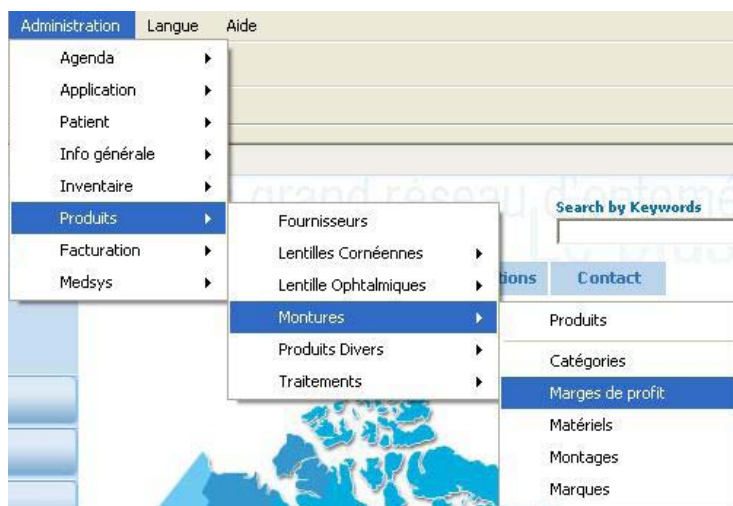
Administration Langue Aide

Agenda
Application
Patient
Info générale
Inventaire
Produits
Facturation
Medsys

Fournisseurs
Lentilles Cornéennes
Lentille Ophtalmiques
Montures
Produits Divers
Traitements

grand réseau d'optomé

Search by Keywords

tions Contact

Produits
Catégories
Marges de profit
Matériels
Montages
Marques